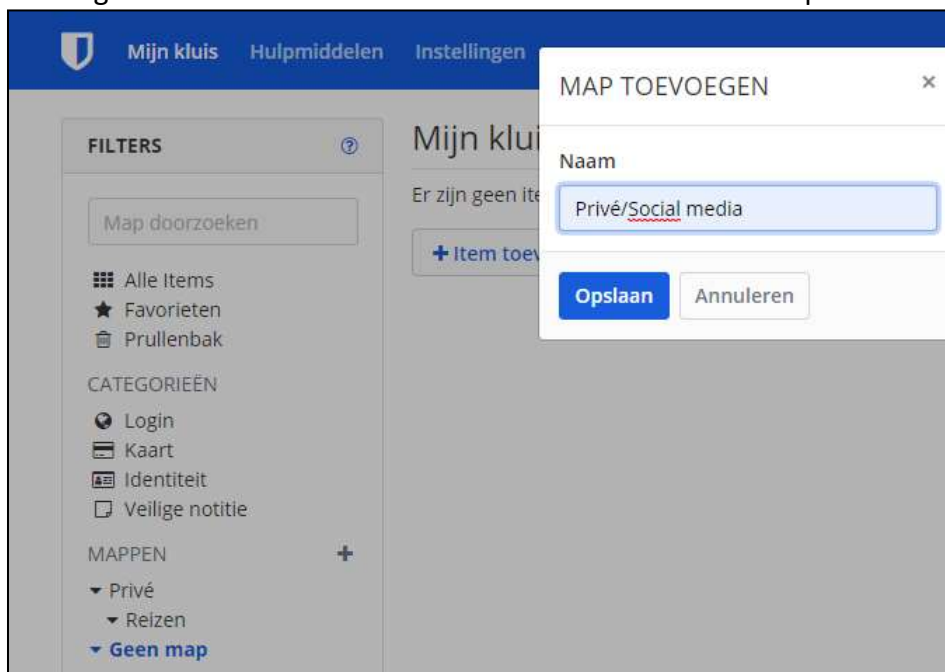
Mijn kluis Hulpmiddelen Instellingen

FILTERS

Map doorzoeken

Alle Items
Favorieten
Prullenbak

CATEGORIEËN

Login
Kaart
Identiteit
Veilige notitie

MAPPEN

Privé
Reizen
Geen map

Mijn klui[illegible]

Er zijn geen ite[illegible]

+ Item toev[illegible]

MAP TOEVOEGEN ×

Naam

Privé/Social media

Opslaan Annuleren